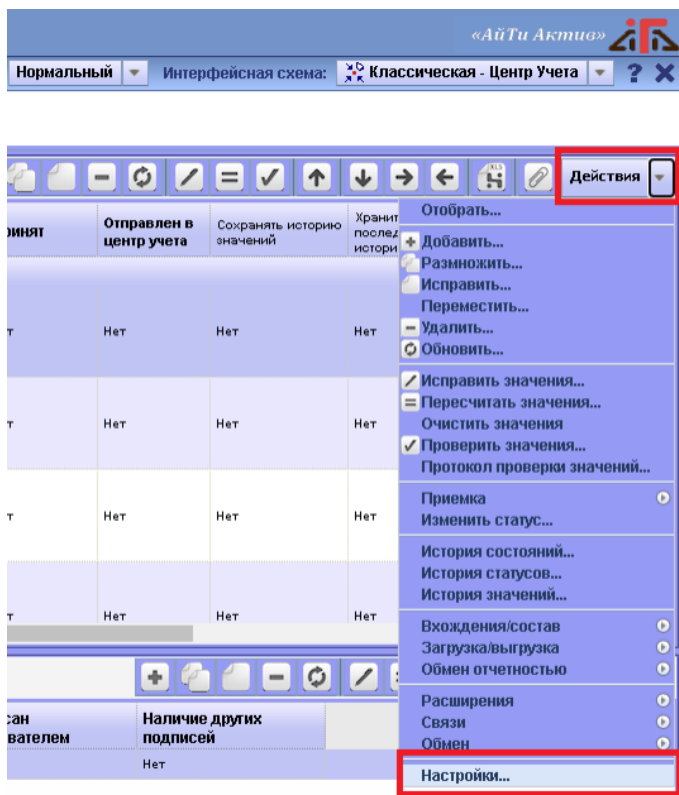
«АйТи Актив»

Нормальный | Интерфейсная схема: Классическая - Центр Учета | ?

Действия

| инят | Отправлен в центр учета | Сохранять историю значений | Хранит послед истори |
|---|---|---|---|
| т | Нет | Нет | Нет |
| т | Нет | Нет | Нет |
| т | Нет | Нет | Нет |
| т | Нет | Нет | Нет |

Отобрать...
Добавить...
Размножить...
Исправить...
Переместить...
Удалить...
Обновить...
Исправить значения...
Пересчитать значения...
Очистить значения
Проверить значения...
Протокол проверки значений...
Приемка
Изменить статус...
История состояний...
История статусов...
История значений...
Вхождения/состав
Загрузка/выгрузка
Обмен отчетностью
Расширения
Связи
Обмен
Настройки...

| сан вателем | Наличие других подписей |
|---|---|
| | Нет |